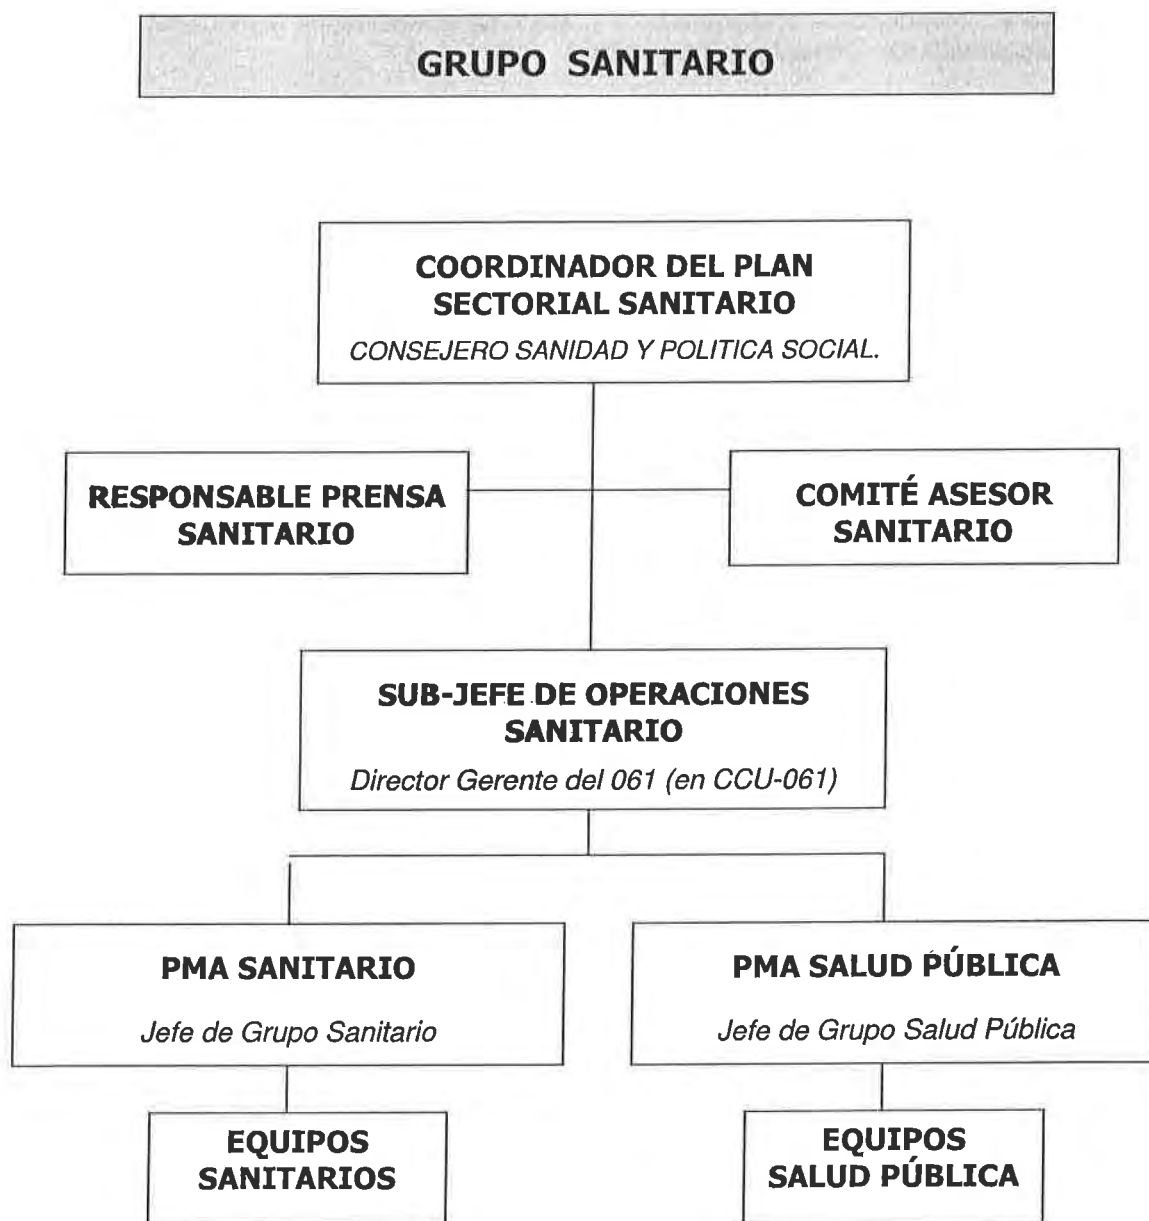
GRUPO SANITARIO

COORDINADOR DEL PLAN SECTORIAL SANITARIO

CONSEJERO SANIDAD Y POLITICA SOCIAL.

RESPONSABLE PRENSA SANITARIO

COMITÉ ASESOR SANITARIO

SUB-JEFE DE OPERACIONES SANITARIO

Director Gerente del 061 (en CCU-061)

PMA SANITARIO

Jefe de Grupo Sanitario

PMA SALUD PÚBLICA

Jefe de Grupo Salud Pública

EQUIPOS SANITARIOS

EQUIPOS SALUD PÚBLICA